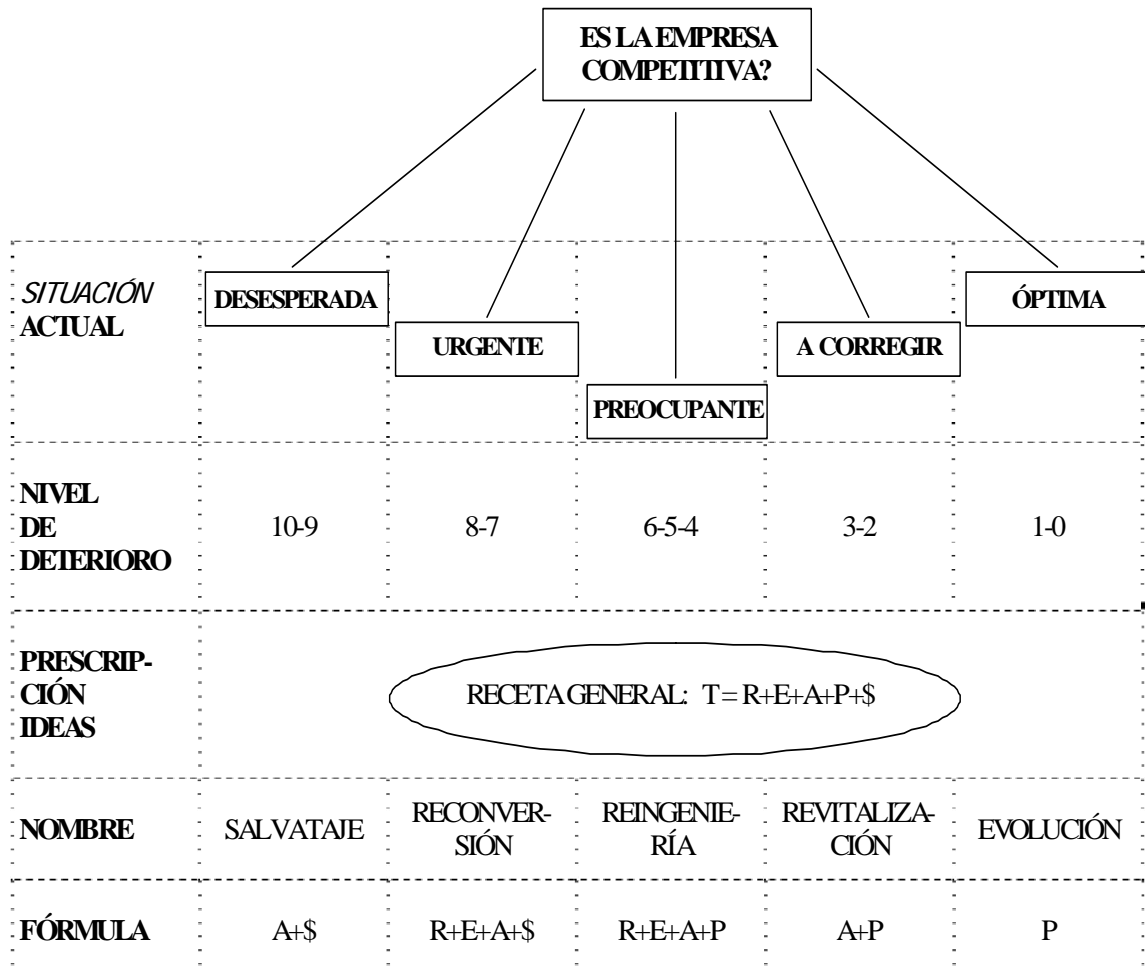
ES LA EMPRESA COMPETITIVA?

| | | | | | |
|---|---|---|---|---|---|
| *SITUACIÓN* ACTUAL | DESESPERADA | URGENTE | PREOCUPANTE | A CORREGIR | ÓPTIMA |
| NIVEL DE DETERIORO | 10-9 | 8-7 | 6-5-4 | 3-2 | 1-0 |
| PRESCRIPCIÓN IDEAS | RECETA GENERAL: T = R+E+A+P+$ | | | | |
| NOMBRE | SALVATAJE | RECONVERSIÓN | REINGENIERÍA | REVITALIZACIÓN | EVOLUCIÓN |
| FÓRMULA | A+$ | R+E+A+$ | R+E+A+P | A+P | P |